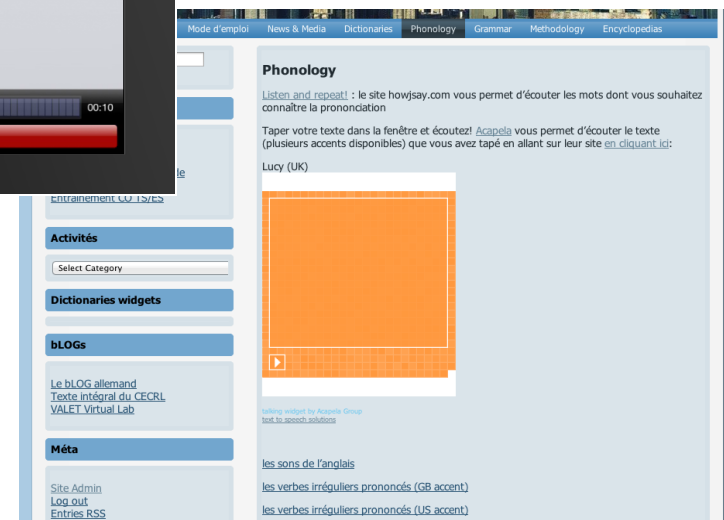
00:10

Mode d'emploi News & Media Dictionaries Phonology Grammar Methodology Encyclopedias

le

Entraînement CO TS/ES

Activités

Select Category

Dictionaries widgets

bLOGs

Le bLOG allemand
Texte intégral du CECRL
VALET Virtual Lab

Méta

Site Admin
Log out
Entries RSS

Phonology

Listen and repeat! : le site howjsay.com vous permet d'écouter les mots dont vous souhaitez connaître la prononciation

Taper votre texte dans la fenêtre et écoutez! Acapela vous permet d'écouter le texte (plusieurs accents disponibles) que vous avez tapé en allant sur leur site en cliquant ici:

Lucy (UK)

talking widget by Acapela Group
text to speech solutions

les sons de l'anglais

les verbes irréguliers prononcés (GB accent)

les verbes irréguliers prononcés (US accent)